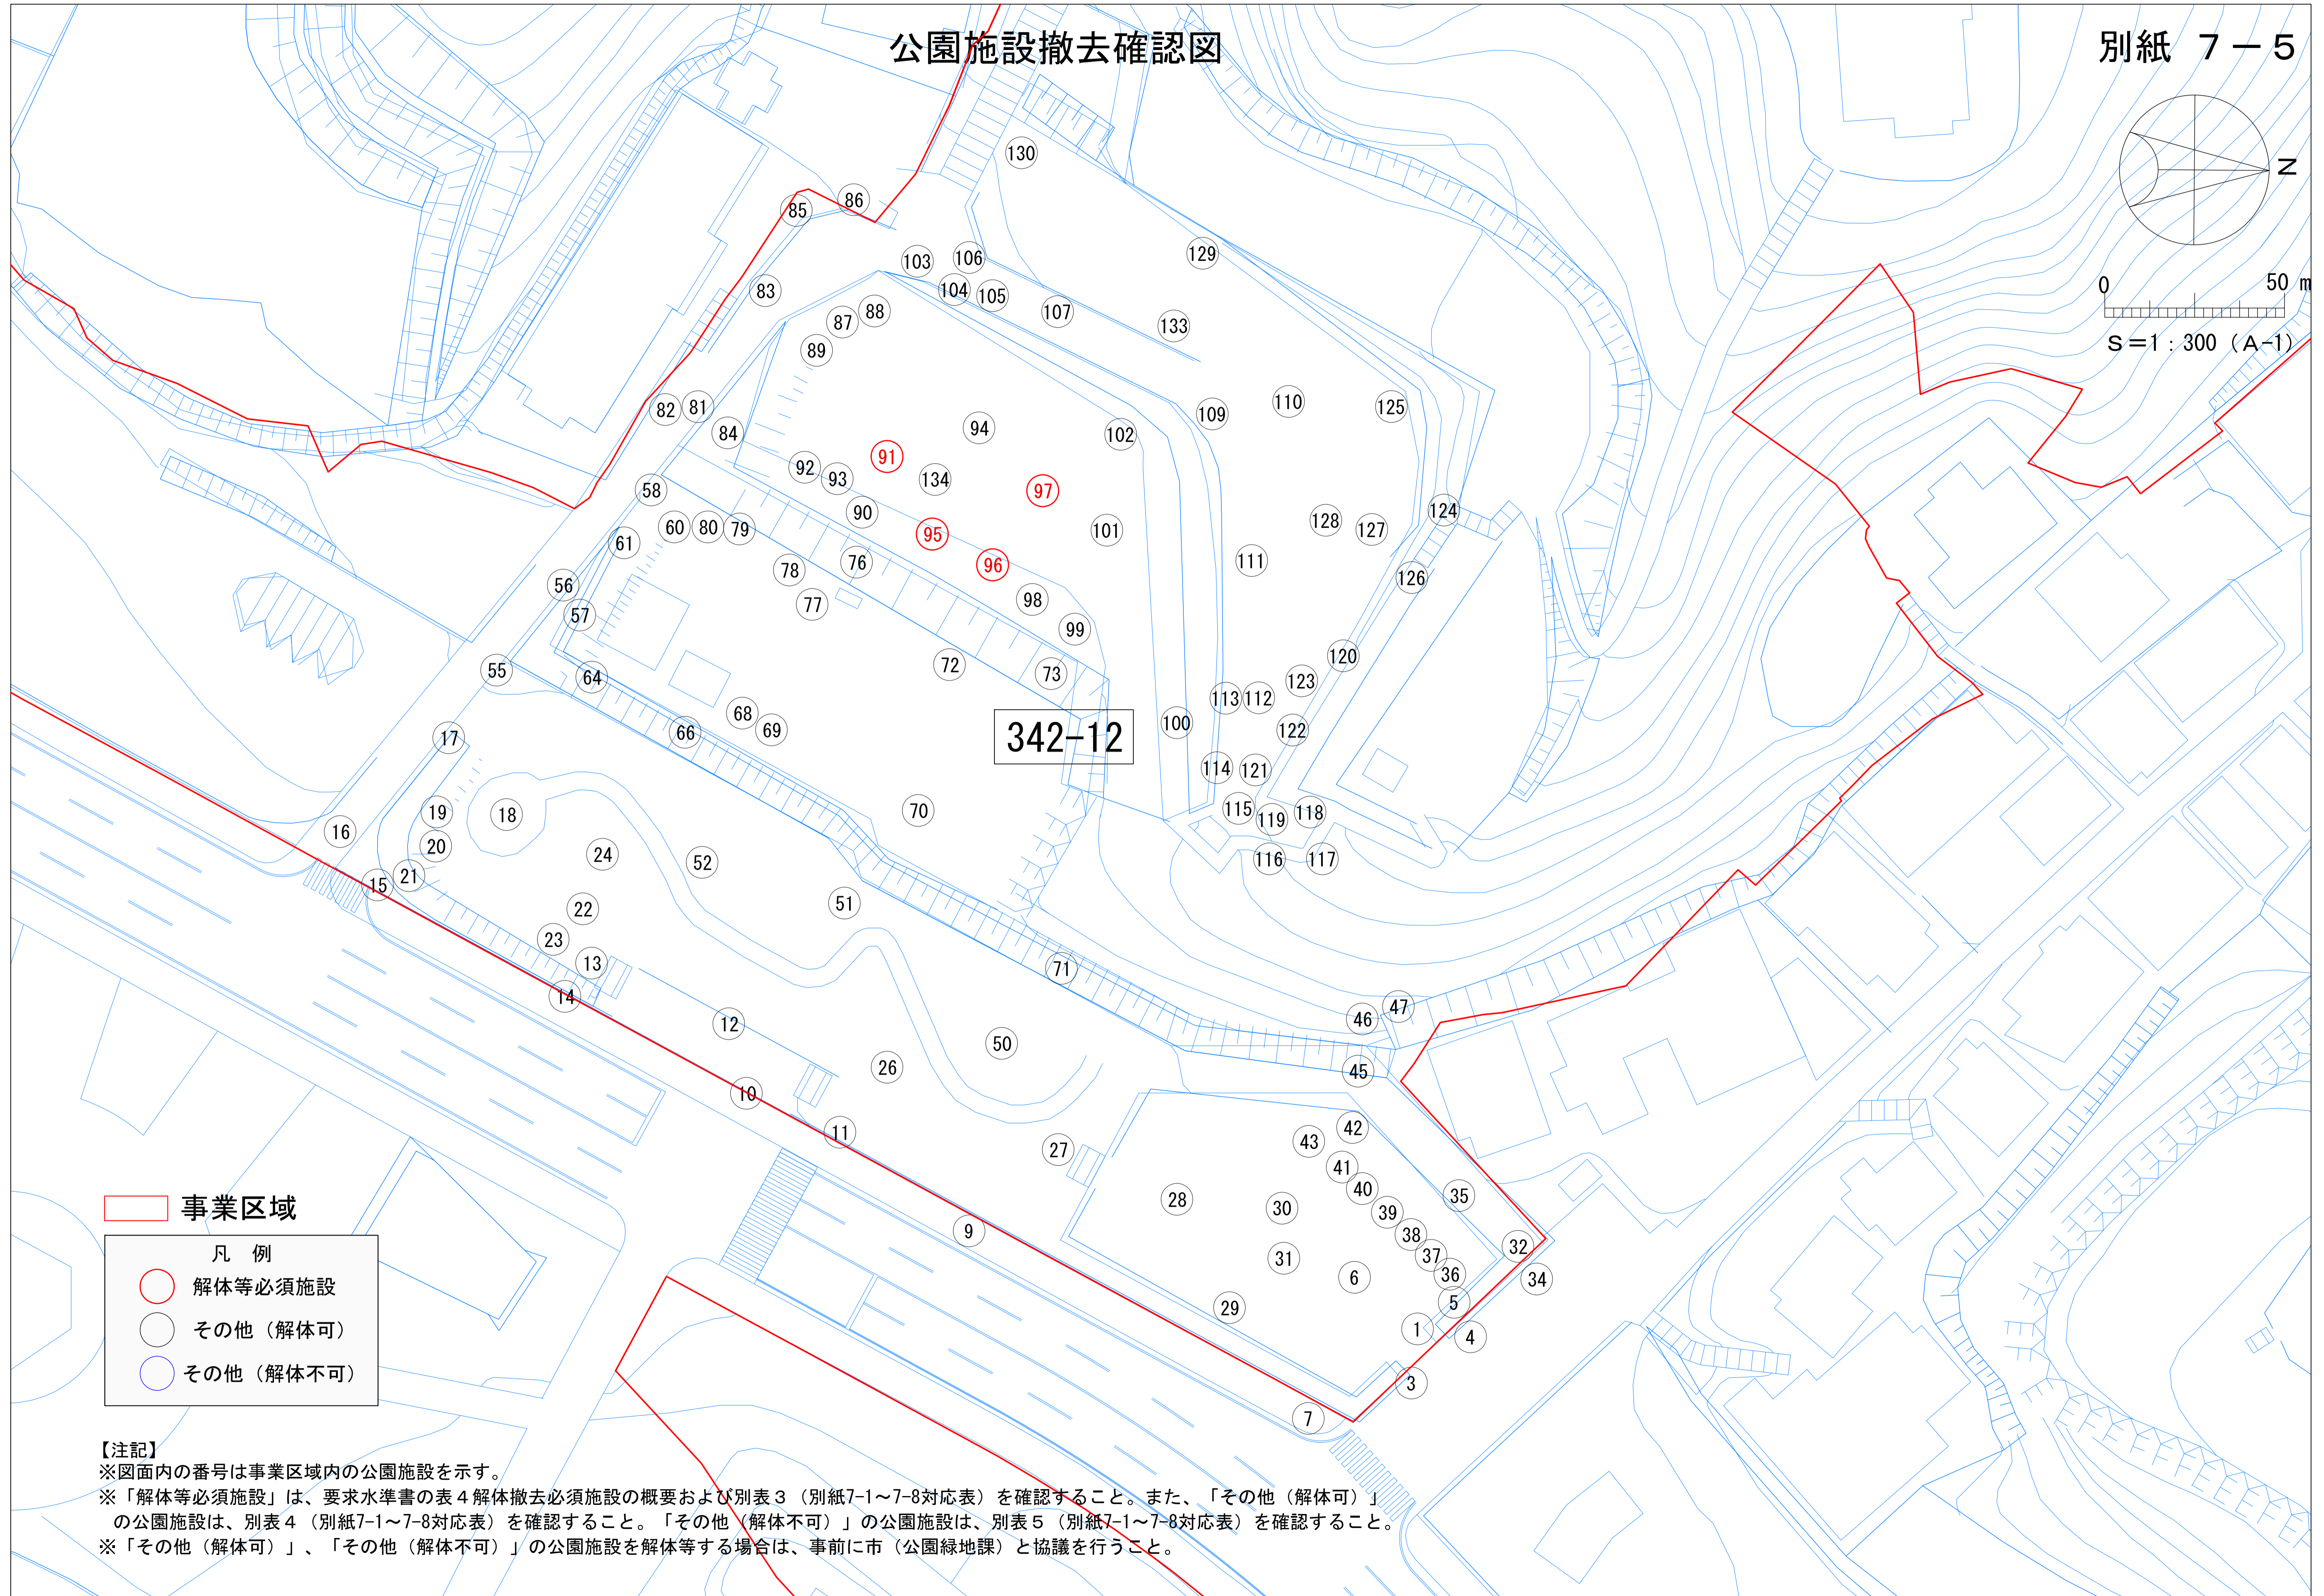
公園施設撤去確認図

別紙 7－5

N

0 50 m

S＝1：300（A-1）

130
86
85
129
103
106
104
105
83
107
133
87
88
89
109
110
125
82
81
94
84
102
91
92
93
134
97
58
90
101
124
60
80
79
95
128
127
61
96
111
78
76
126
56
77
98
57
99
120
72
55
64
73
123
113
112
68
66
69
342-12
100
122
17
114
121
70
19
18
115
119
118
16
20
24
52
116
117
15
21
51
22
23
13
71
14
47
46
12
50
45
26
10
11
42
27
43
41
40
35
28
30
39
38
9
37
32
31
6
36
34
29
5
1
4
3
7

事業区域

凡 例
解体等必須施設
その他（解体可）
その他（解体不可）

【注記】
※図面内の番号は事業区域内の公園施設を示す。
※「解体等必須施設」は、要求水準書の表４解体撤去必須施設の概要および別表３（別紙7-1～7-8対応表）を確認すること。また、「その他（解体可）」の公園施設は、別表４（別紙7-1～7-8対応表）を確認すること。「その他（解体不可）」の公園施設は、別表５（別紙7-1～7-8対応表）を確認すること。
※「その他（解体可）」、「その他（解体不可）」の公園施設を解体等する場合は、事前に市（公園緑地課）と協議を行うこと。